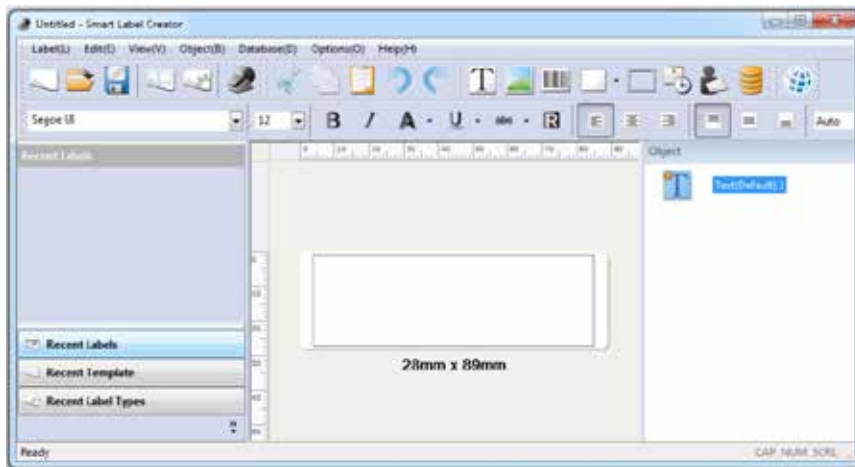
Untitled - Smart Label Creator

Label(L) Edit(E) View(V) Object(B) Database(D) Options(O) Help(H)

Segoe UI
12
B I A U abc R
Auto

Recent Labels

Object
Text(Default)1

28mm x 89mm

Recent Labels
Recent Template
Recent Label Types

Ready
CAP NUM SCRL